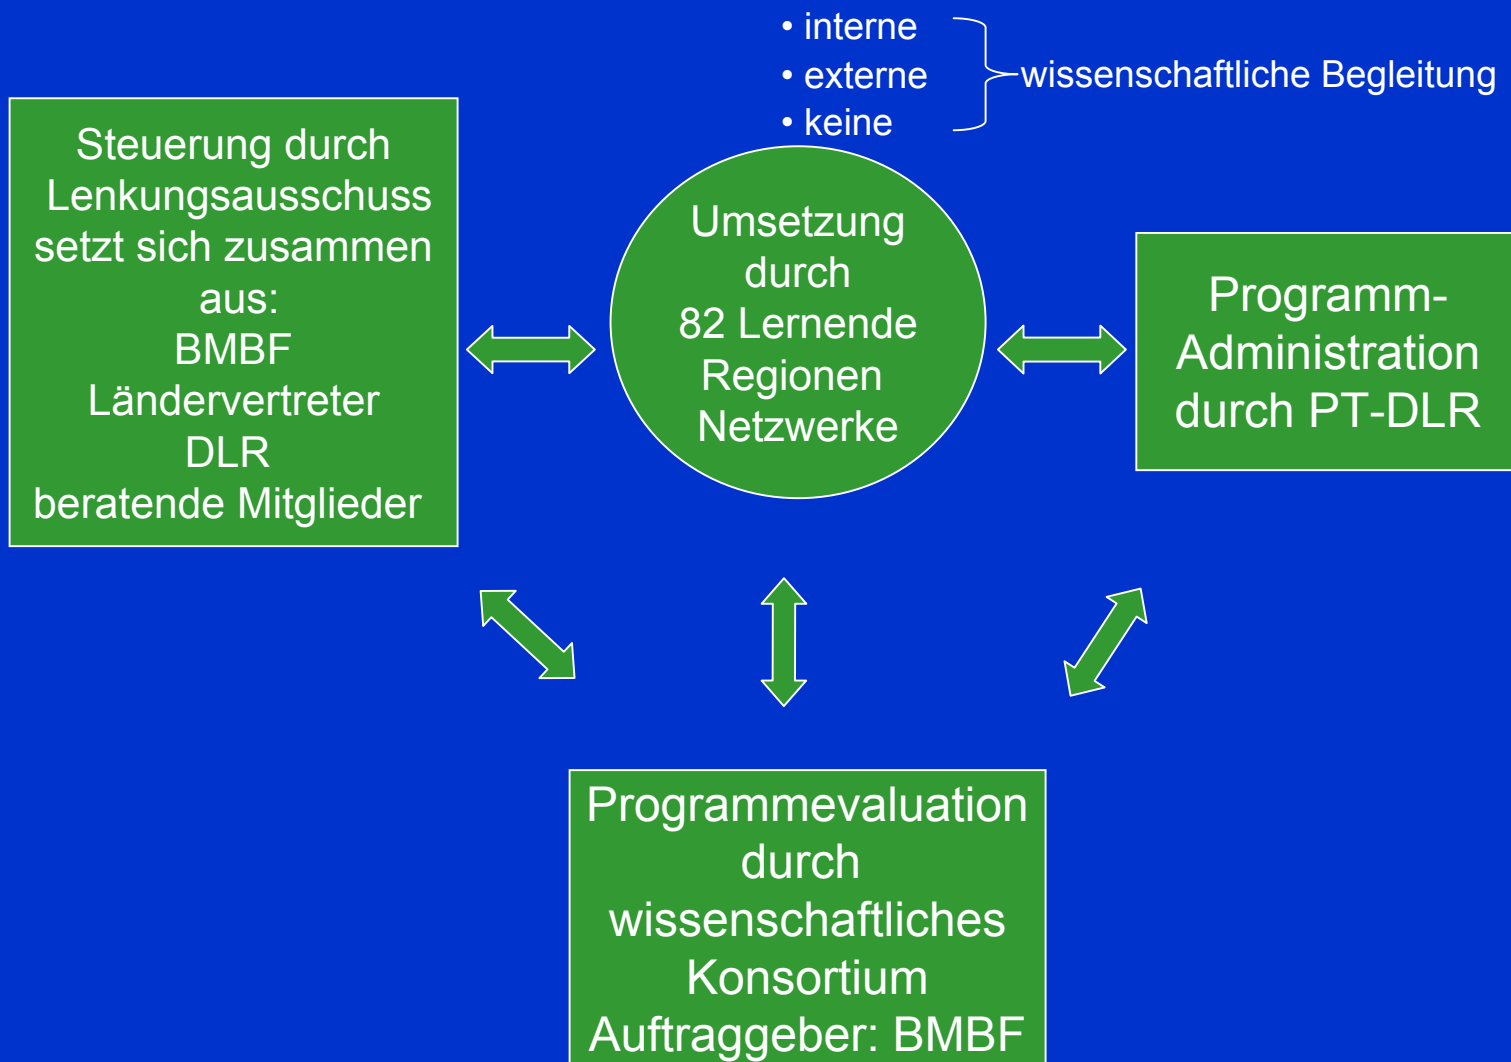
• interne
• externe
• keine

wissenschaftliche Begleitung

Steuerung durch Lenkungsausschuss setzt sich zusammen aus:
BMBF
Ländervertreter
DLR
beratende Mitglieder

Umsetzung durch 82 Lernende Regionen Netzwerke

Programm-Administration durch PT-DLR

Programmevaluation durch wissenschaftliches Konsortium
Auftraggeber: BMBF